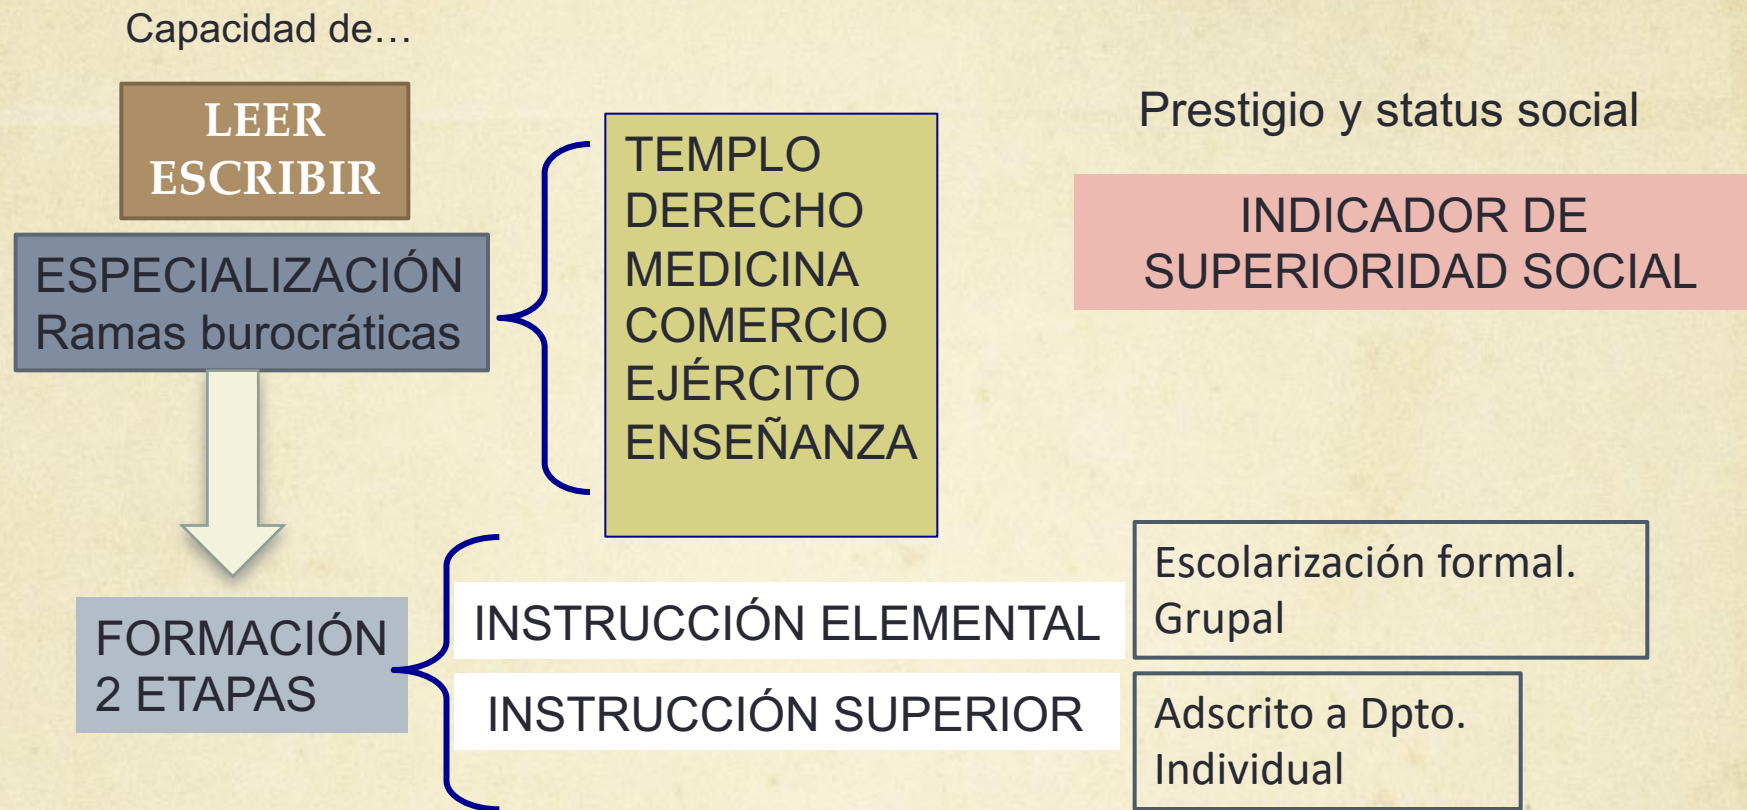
Capacidad de…

LEER
ESCRIBIR

ESPECIALIZACIÓN
Ramas burocráticas

TEMPLO
DERECHO
MEDICINA
COMERCIO
EJÉRCITO
ENSEÑANZA

Prestigio y status social

INDICADOR DE SUPERIORIDAD SOCIAL

FORMACIÓN
2 ETAPAS

INSTRUCCIÓN ELEMENTAL

Escolarización formal.
Grupal

INSTRUCCIÓN SUPERIOR

Adscrito a Dpto.
Individual